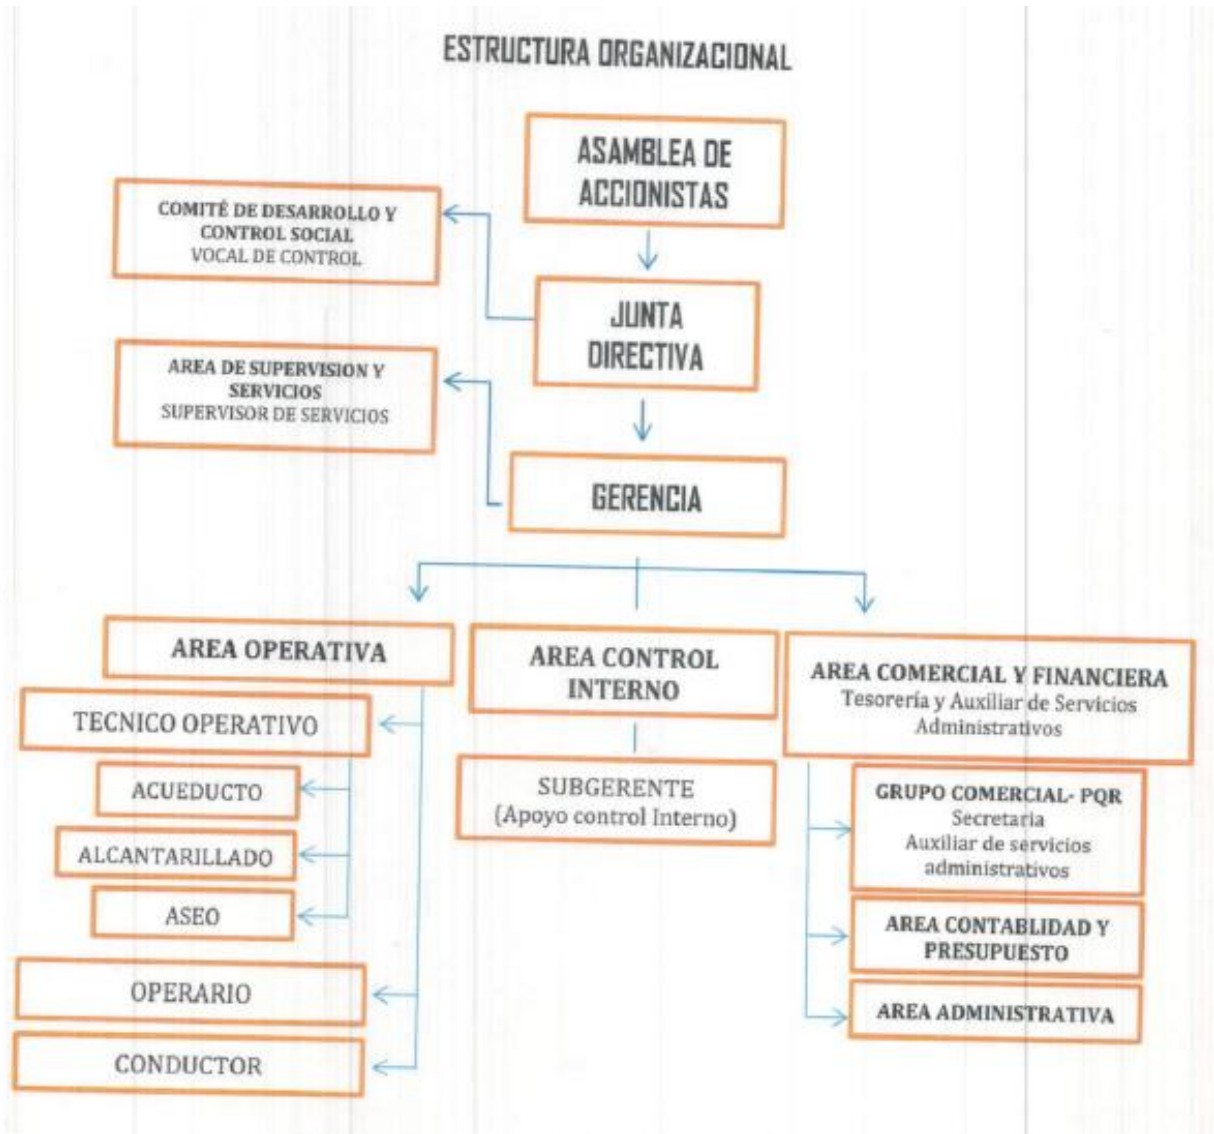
ESTRUCTURA ORGANIZACIONAL

ASAMBLEA DE ACCIONISTAS

COMITÉ DE DESARROLLO Y CONTROL SOCIAL
VOCAL DE CONTROL

JUNTA DIRECTIVA

AREA DE SUPERVISION Y SERVICIOS
SUPERVISOR DE SERVICIOS

GERENCIA

AREA OPERATIVA

TECNICO OPERATIVO

ACUEDUCTO

ALCANTARILLADO

ASEO

OPERARIO

CONDUCTOR

AREA CONTROL INTERNO

SUBGERENTE
(Apoyo control Interno)

AREA COMERCIAL Y FINANCIERA
Tesorería y Auxiliar de Servicios Administrativos

GRUPO COMERCIAL- PQR
Secretaria
Auxiliar de servicios administrativos

AREA CONTABLIDAD Y PRESUPUESTO

AREA ADMINISTRATIVA